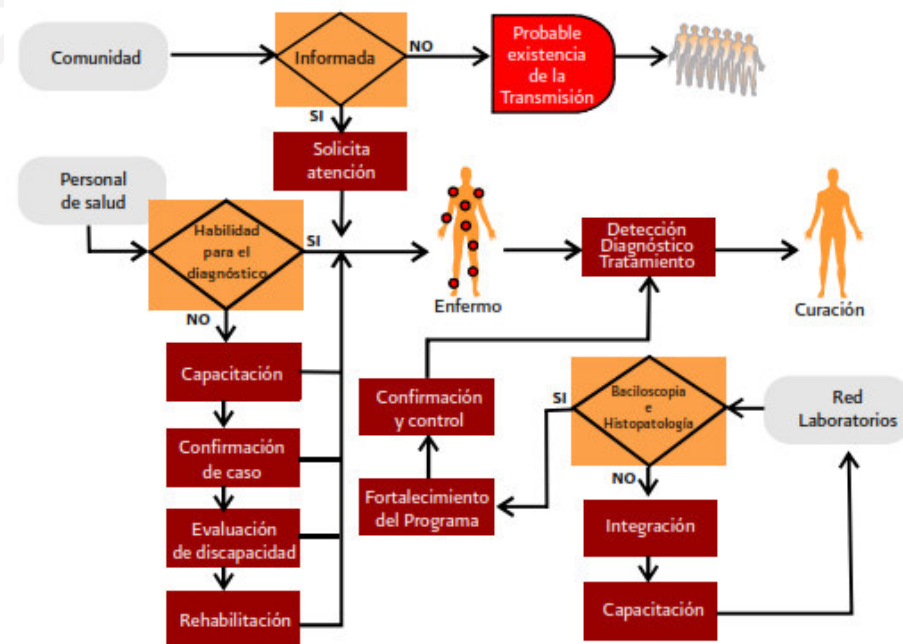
Comunidad

Informada

NO

Probable existencia de la Transmisión

SI

Solicita atención

Personal de salud

Habilidad para el diagnóstico

SI

Enfermo

Detección Diagnóstico Tratamiento

Curación

NO

Capacitación

Confirmación y control

SI

Baciloscopia e Histopatología

Red Laboratorios

Confirmación de caso

NO

Fortalecimiento del Programa

Evaluación de discapacidad

Integración

Rehabilitación

Capacitación